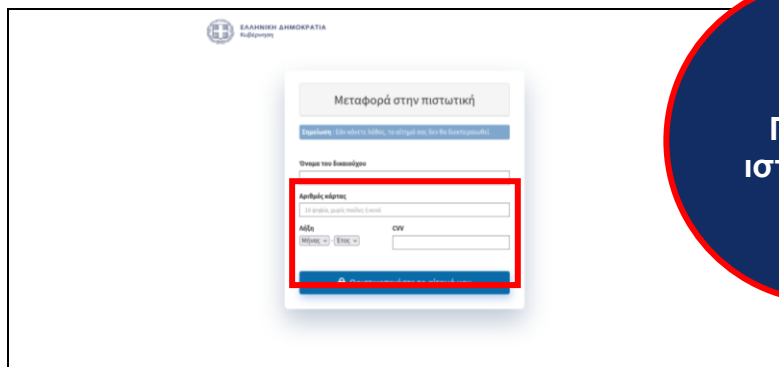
ΕΛΛΗΝΙΚΗ ΔΗΜΟΚΡΑΤΙΑ
Κυβέρνηση

Μεταφορά στην πιστωτική

Σημείωση : Εάν κάνετε λάθος, το αίτημά σας δεν θα διεκπεραιωθεί.

Όνομα του δικαιούχου

Αριθμός κάρτας

16 ψηφία, χωρίς παύλες ή κενά

Λήξη

Μήνας

Έτος

CVV

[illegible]

Π

ιστ